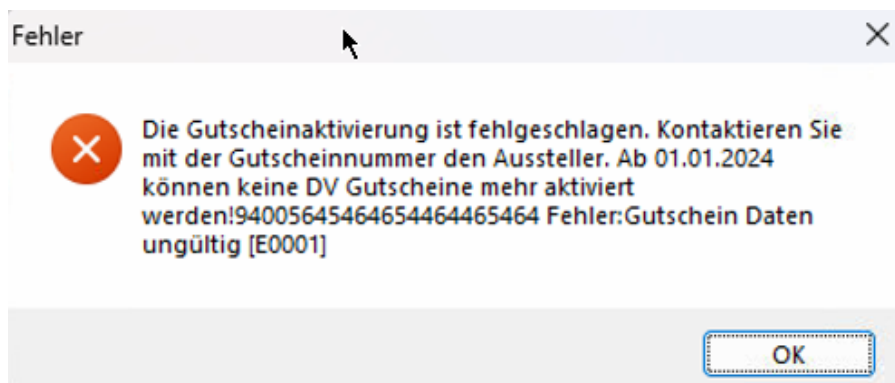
Fehler

Die Gutscheinaktivierung ist fehlgeschlagen. Kontaktieren Sie mit der Gutscheinnummer den Aussteller. Ab 01.01.2024 können keine DV Gutscheine mehr aktiviert werden!9400564546465446446 5464 Fehler:Gutschein Daten ungültig [E0001]

OK